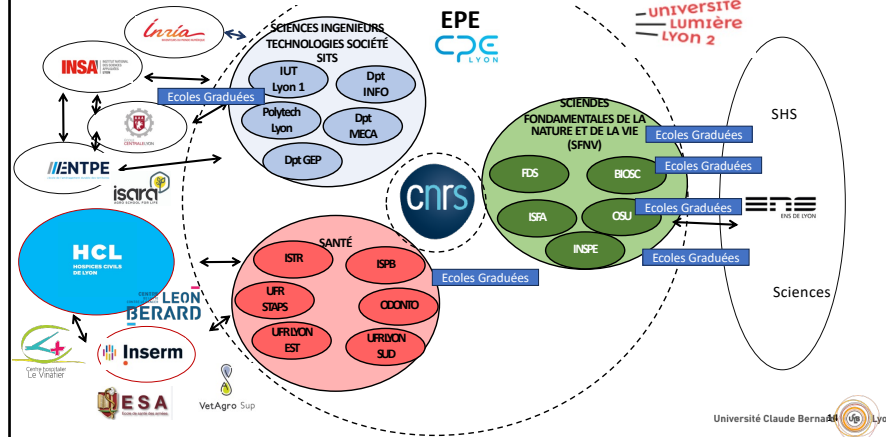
Inria

INSA INSTITUT NATIONAL DES SCIENCES APPLIQUÉES LYON

Ecoles Graduées

CENTRALE LYON

ENTPE

isara

HCL HOSPICES CIVILS DE LYON

CENTRE LEON BERARD

Centre Hospitalier Le Vinatier

Inserm

ESA

VetAgro Sup

SCIENCES INGENIEURS TECHNOLOGIES SOCIÉTÉ SITS

IUT Lyon 1

Dpt INFO

Polytech Lyon

Dpt MECA

Dpt GEP

EPE

CPE LYON

cnrs

SANTÉ

ISTR

ISPB

UFR STAPS

ODONTO

UFR LYON EST

UFR LYON SUD

Ecoles Graduées

université lumière lyon 2

SCIENDES FONDAMENTALES DE LA NATURE ET DE LA VIE (SFNV)

Ecoles Graduées

FDS

BIOSC

Ecoles Graduées

ISFA

OSU

Ecoles Graduées

INSPE

Ecoles Graduées

SHS

ENS DE LYON

Sciences

Université Claude Bernard Lyon 1

14